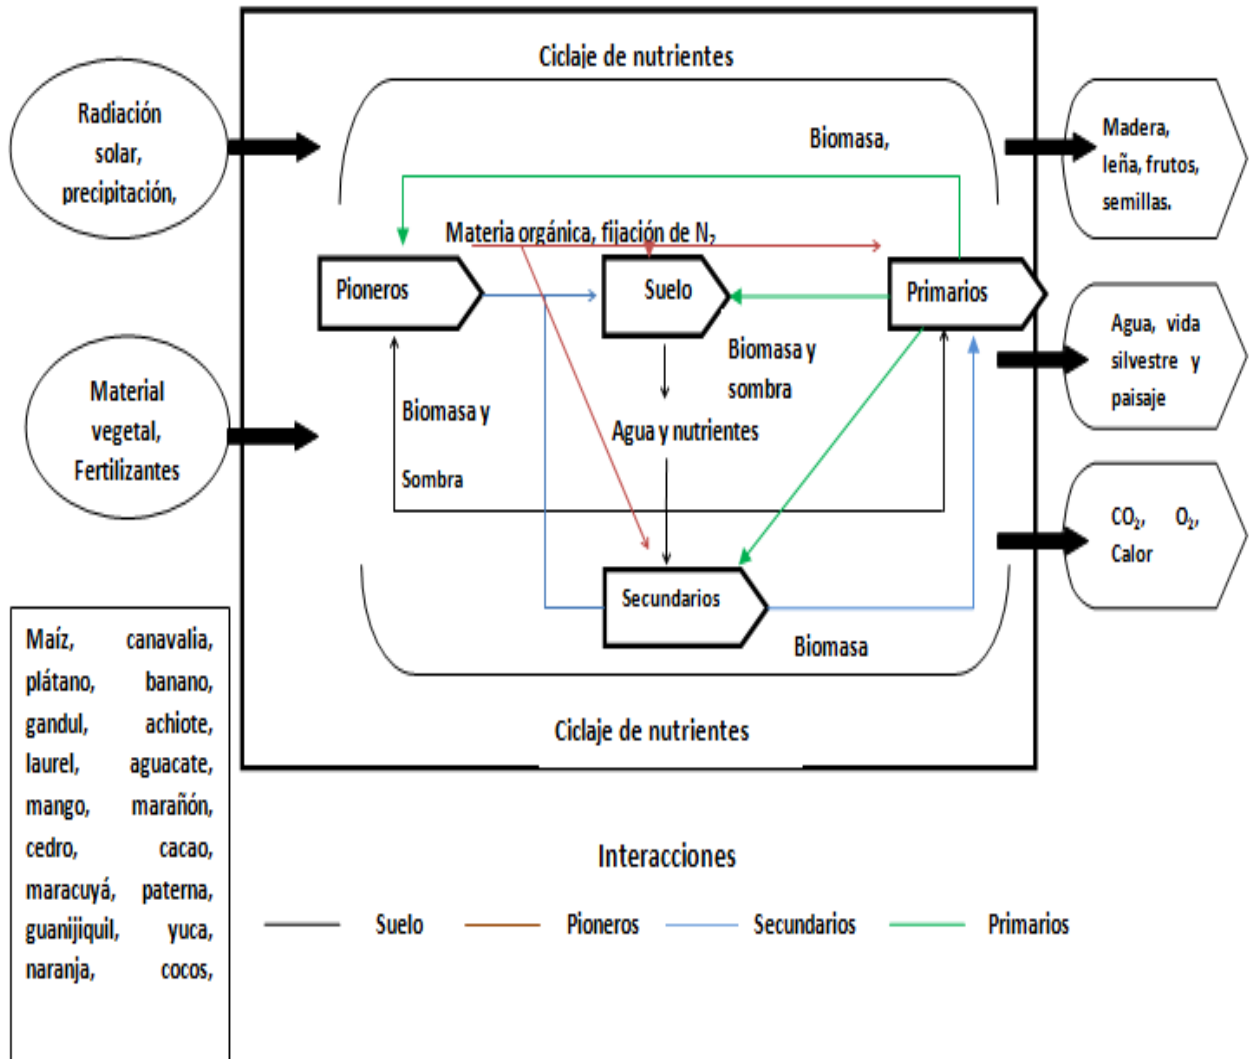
Radiación solar, precipitación,

Material vegetal, Fertilizantes

Ciclaje de nutrientes

Biomasa,

Materia orgánica, fijación de $N_2$

Pioneros

Suelo

Primarios

Biomasa y sombra

Biomasa y

Sombra

Agua y nutrientes

Secundarios

Biomasa

Ciclaje de nutrientes

Madera, leña, frutos, semillas.

Agua, vida silvestre y paisaje

$CO_2$, $O_2$, Calor

Maíz, canavalia, plátano, banano, gandul, achiote, laurel, aguacate, mango, marañón, cedro, cacao, maracuyá, paterna, guanijiquil, yuca, naranja, cocos,

Interacciones

Suelo Pioneros Secundarios Primarios